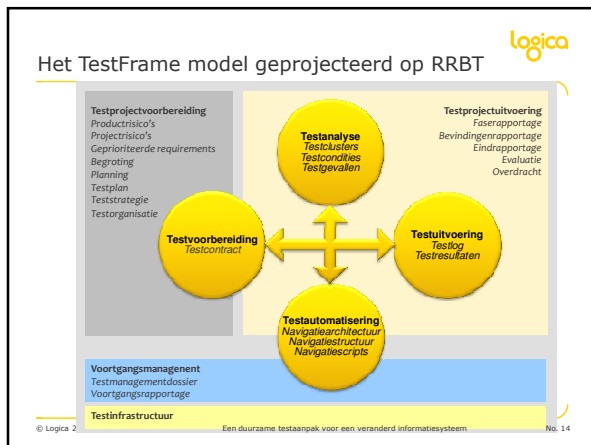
logica

Het TestFrame model geprojecteerd op RRBT

Testprojectvoorbereiding
Productrisico's
Projectrisico's
Geprioriteerde requirements
Begroting
Planning
Testplan
Teststrategie
Testorganisatie

Testprojectuitvoering
Faserapportage
Bevindingenrapportage
Eindrapportage
Evaluatie
Overdracht

Testanalyse
Testclusters
Testcondities
Testgevallen

Testvoorbereiding
Testcontract

Testuitvoering
Testlog
Testresultaten

Testautomatisering
Navigatiearchitectuur
Navigatiestructuur
Navigatiescripts

Voortgangsmanagement
Testmanagementdossier
Voortgangsrapportage

Testinfrastructuur

© Logica 2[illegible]

Een duurzame testaanpak voor een veranderd informatiesysteem

No. 14